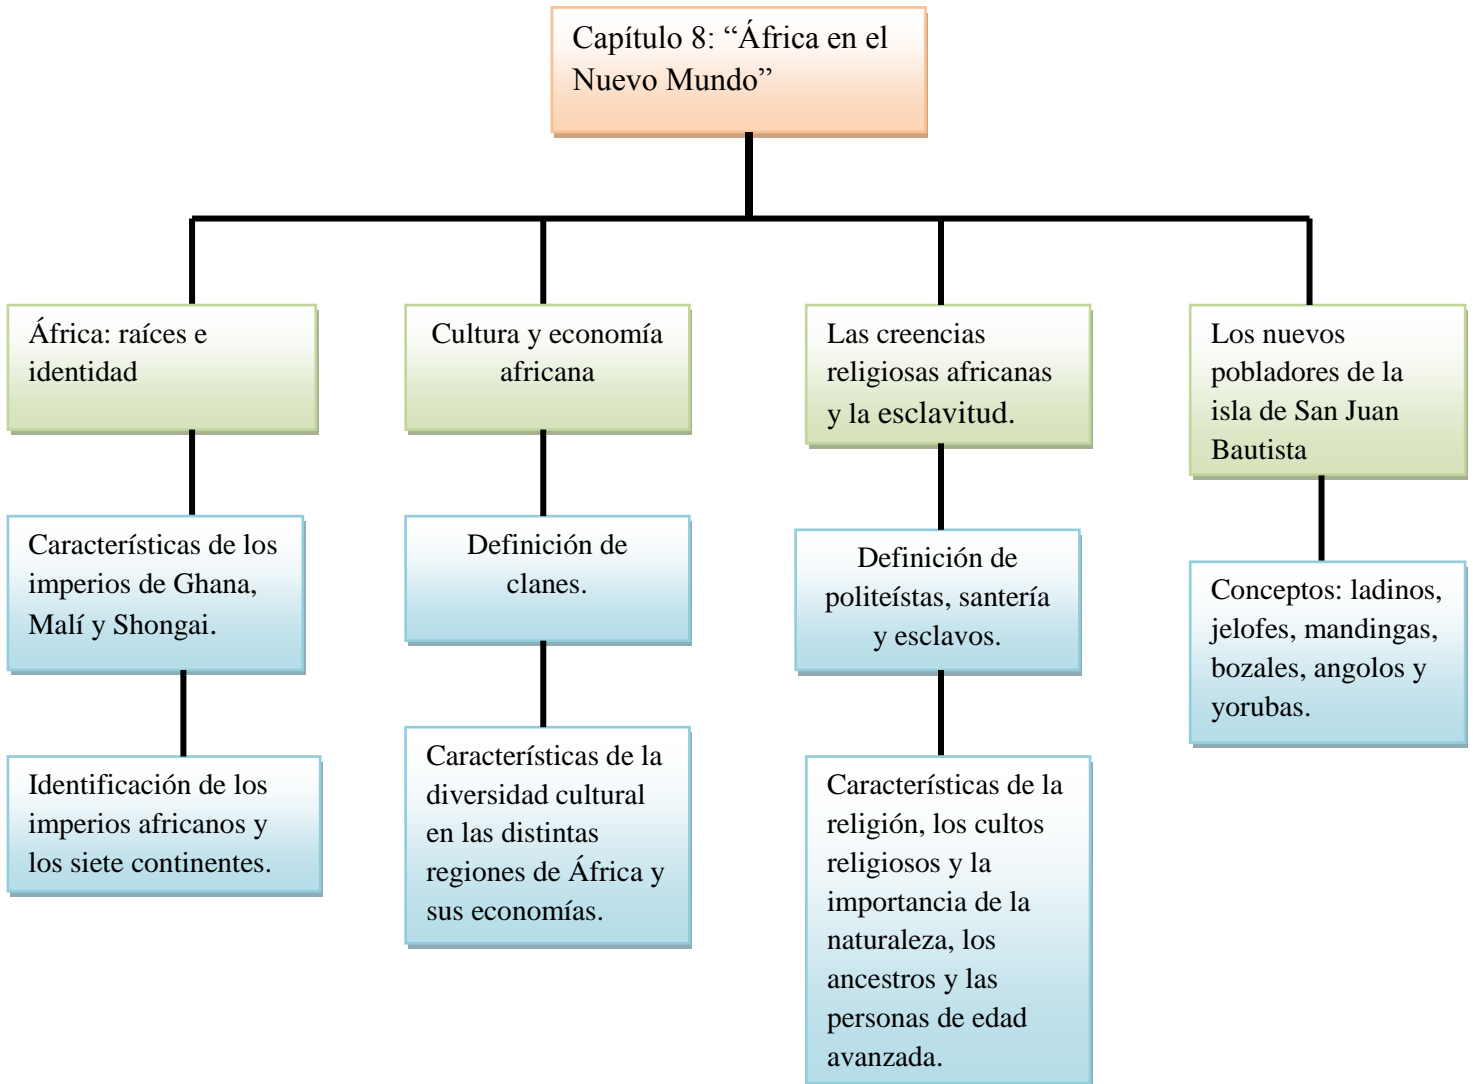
Capítulo 8: “África en el Nuevo Mundo”

África: raíces e identidad

Características de los imperios de Ghana, Malí y Shongai.

Identificación de los imperios africanos y los siete continentes.

Cultura y economía africana

Definición de clanes.

Características de la diversidad cultural en las distintas regiones de África y sus economías.

Las creencias religiosas africanas y la esclavitud.

Definición de politeístas, santería y esclavos.

Características de la religión, los cultos religiosos y la importancia de la naturaleza, los ancestros y las personas de edad avanzada.

Los nuevos pobladores de la isla de San Juan Bautista

Conceptos: ladinos, jelofes, mandingas, bozales, angolos y yorubas.